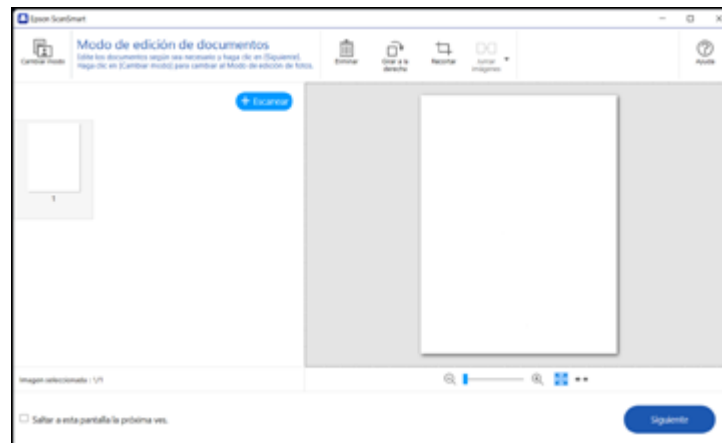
Epson ScanSmart

Cambiar modo

Modo de edición de documentos

Edite los documentos según sea necesario y haga clic en [Siguiente]. Haga clic en [Cambiar modo] para cambiar al Modo de edición de fotos.

Eliminar

Girar a la derecha

Recortar

Juntar imágenes

Ayuda

+ Escanear

1

Imagen seleccionada : 1/1

Saltar a esta pantalla la próxima vez.

Siguiente